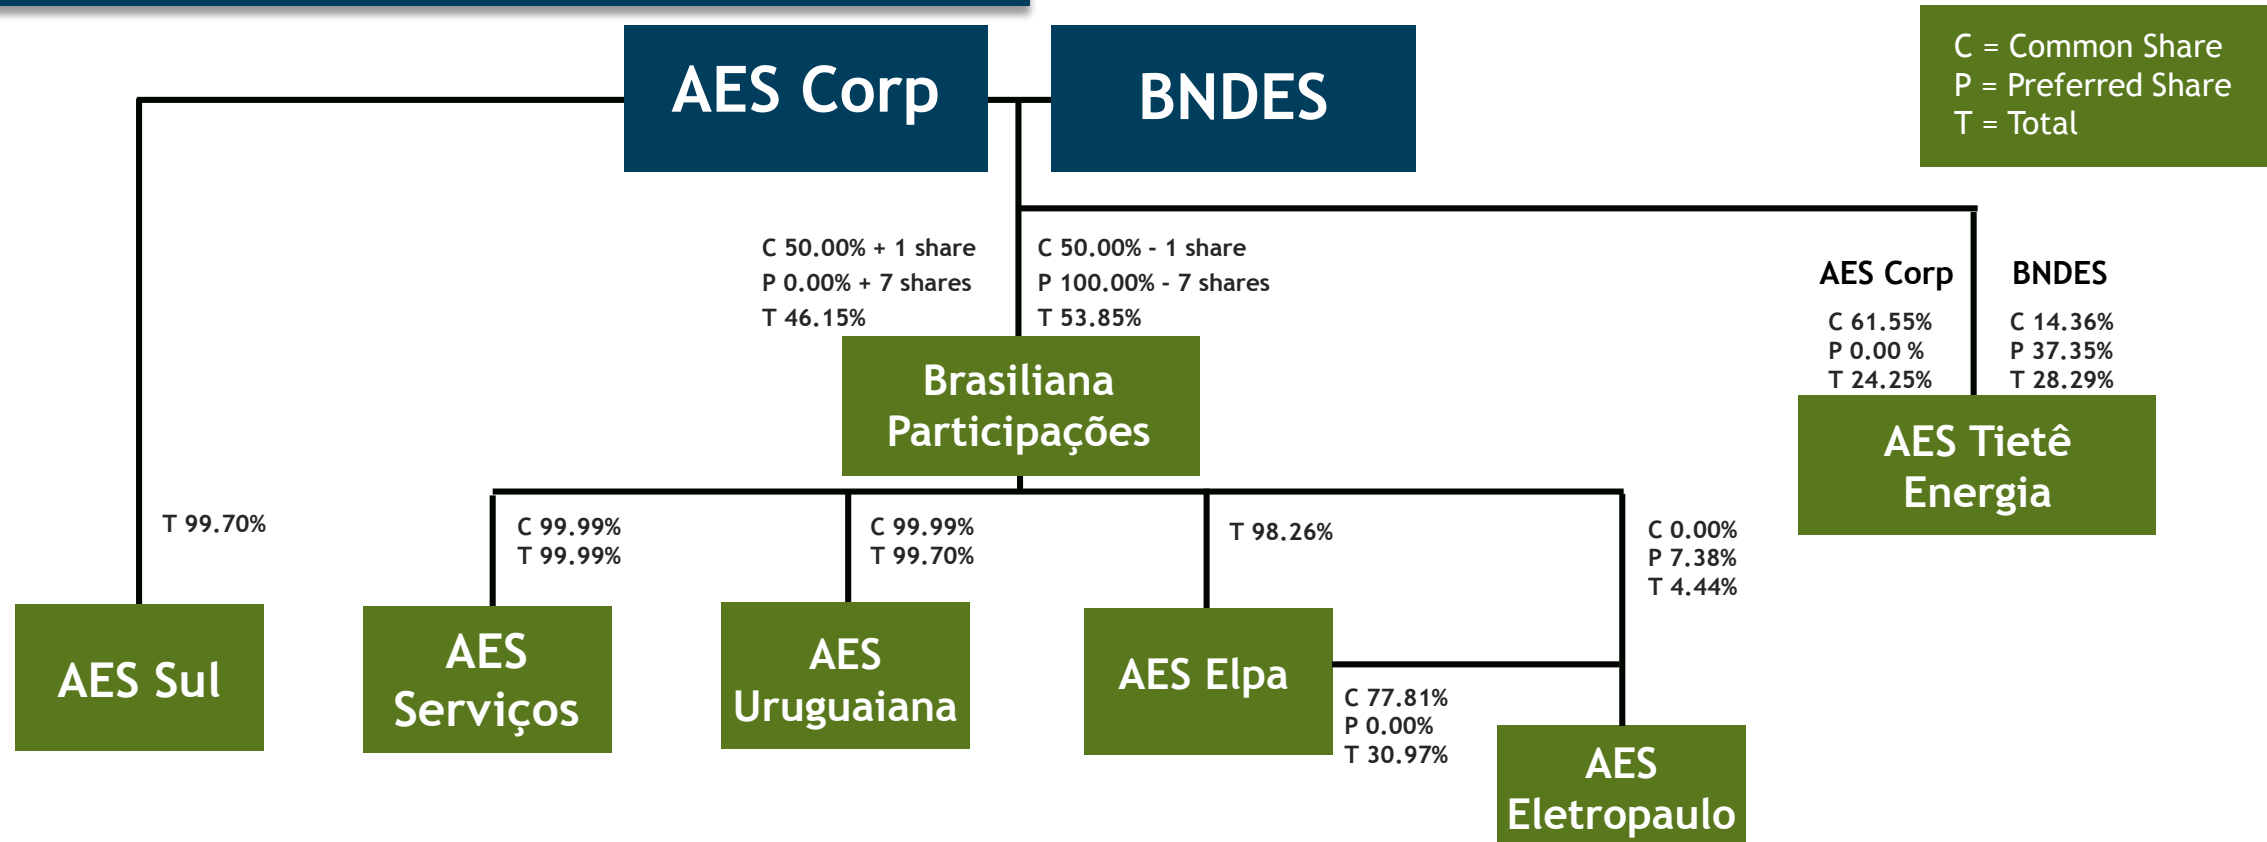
AES Corp

BNDES

C = Common Share
P = Preferred Share
T = Total

C 50.00% + 1 share
P 0.00% + 7 shares
T 46.15%

C 50.00% - 1 share
P 100.00% - 7 shares
T 53.85%

AES Corp
C 61.55%
P 0.00 %
T 24.25%

BNDES
C 14.36%
P 37.35%
T 28.29%

Brasiliana Participações

AES Tietê Energia

T 99.70%

C 99.99%
T 99.99%

C 99.99%
T 99.70%

T 98.26%

C 0.00%
P 7.38%
T 4.44%

AES Sul

AES Serviços

AES Uruguaiana

AES Elpa

C 77.81%
P 0.00%
T 30.97%

AES Eletropaulo